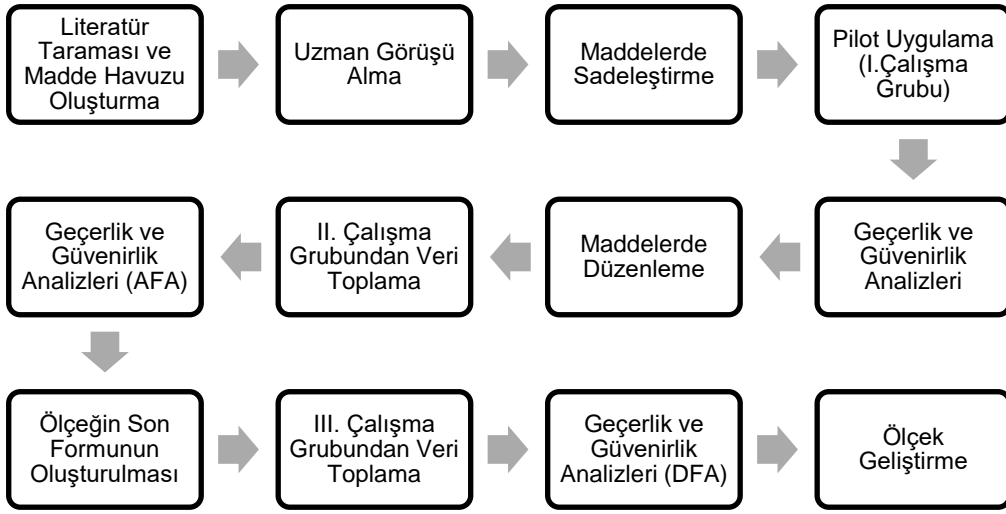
Literatür Taraması ve Madde Havuzu Oluşturma

Uzman Görüşü Alma

Maddelerde Sadeleştirme

Pilot Uygulama (I.Çalışma Grubu)

Geçerlik ve Güvenirlik Analizleri

Maddelerde Düzenleme

II. Çalışma Grubundan Veri Toplama

Geçerlik ve Güvenirlik Analizleri (AFA)

Ölçeğin Son Formunun Oluşturulması

III. Çalışma Grubundan Veri Toplama

Geçerlik ve Güvenirlik Analizleri (DFA)

Ölçek Geliştirme